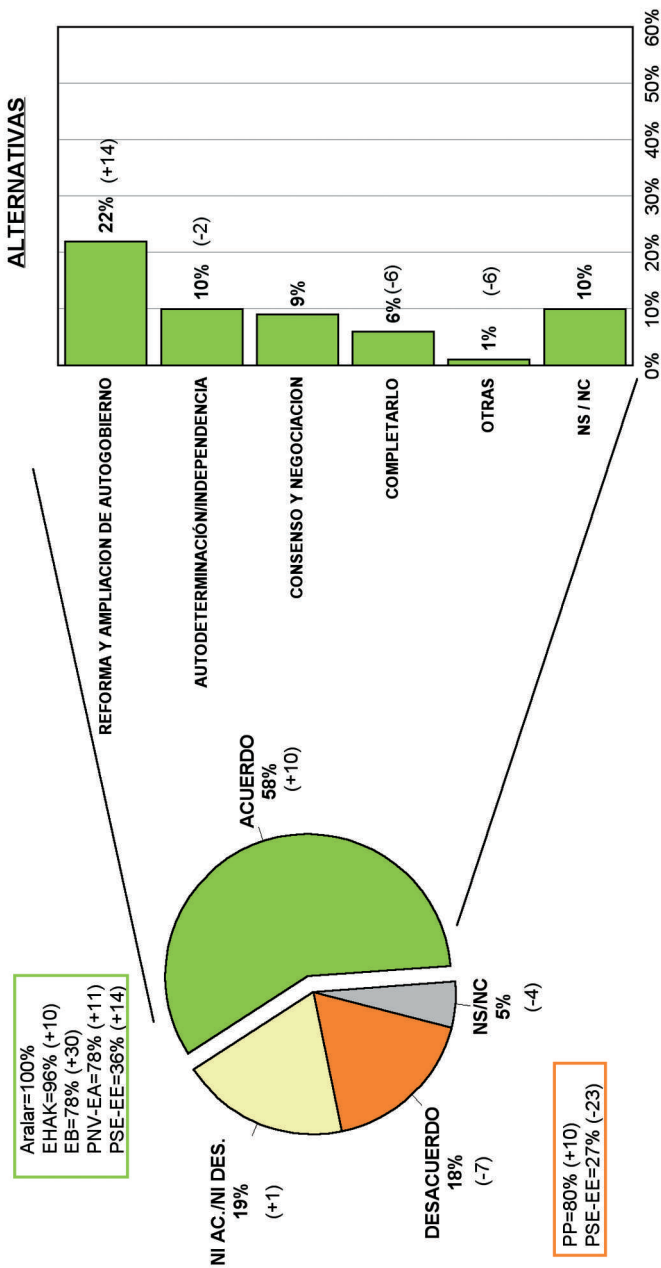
ALTERNATIVAS

| | |
|---|---|
| REFORMA Y AMPLIACION DE AUTOGOBIERNO | 22% (+14) |
| AUTODETERMINACIÓN/INDEPENDENCIA | 10% (-2) |
| CONSENSO Y NEGOCIACION | 9% |
| COMPLETARLO | 6% (-6) |
| OTRAS | 1% (-6) |
| NS / NC | 10% |

0% 10% 20% 30% 40% 50% 60%

Aralar=100%
EHAK=96% (+10)
EB=78% (+30)
PNV-EA=78% (+11)
PSE-EE=36% (+14)

ACUERDO 58% (+10)

NI AC./NI DES. 19% (+1)

DESACUERDO 18% (-7)

NS/NC 5% (-4)

PP=80% (+10)
PSE-EE=27% (-23)